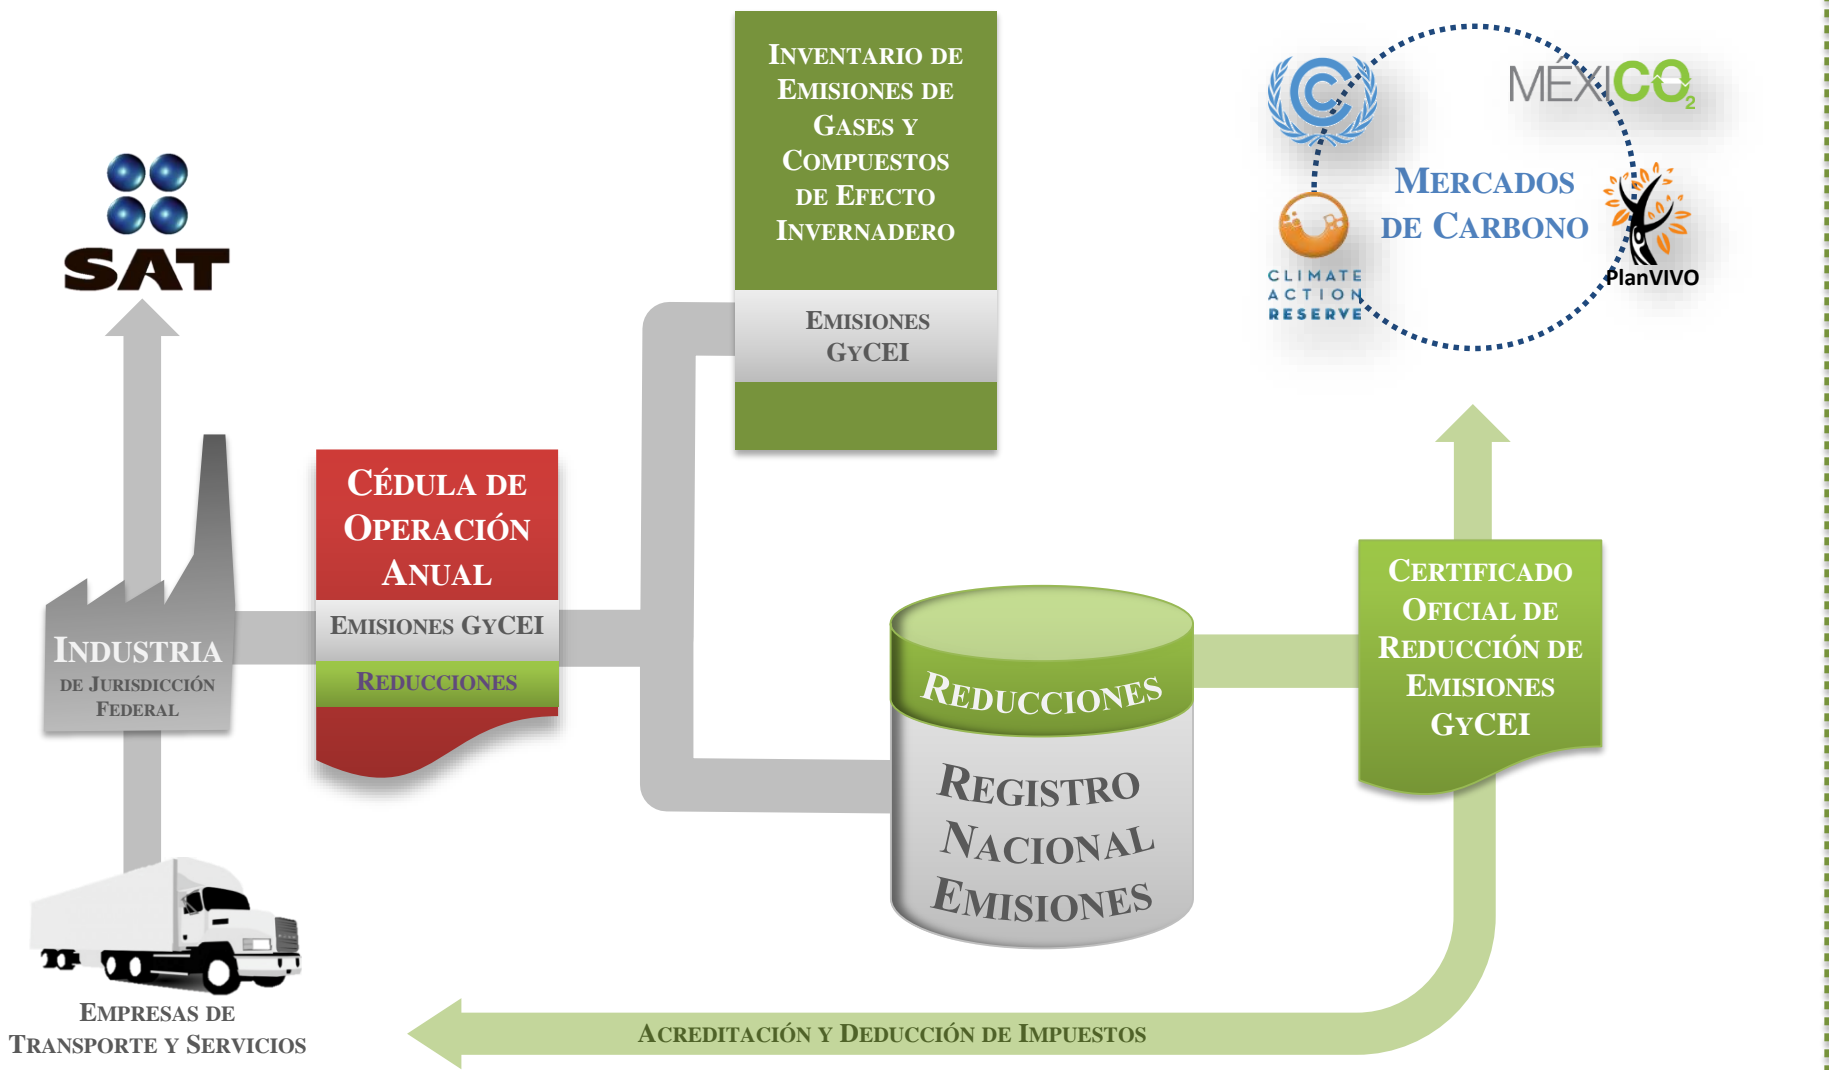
SAT

Industria
de Jurisdicción Federal

Empresas de Transporte y Servicios

Cédula de Operación Anual
Emisiones GyCEI
Reducciones

Inventario de Emisiones de Gases y Compuestos de Efecto Invernadero
Emisiones GyCEI

Reducciones
Registro Nacional Emisiones

MÉXICO$_2$
Mercados de Carbono
CLIMATE ACTION RESERVE
PlanVIVO

Certificado Oficial de Reducción de Emisiones GyCEI

Acreditación y Deducción de Impuestos